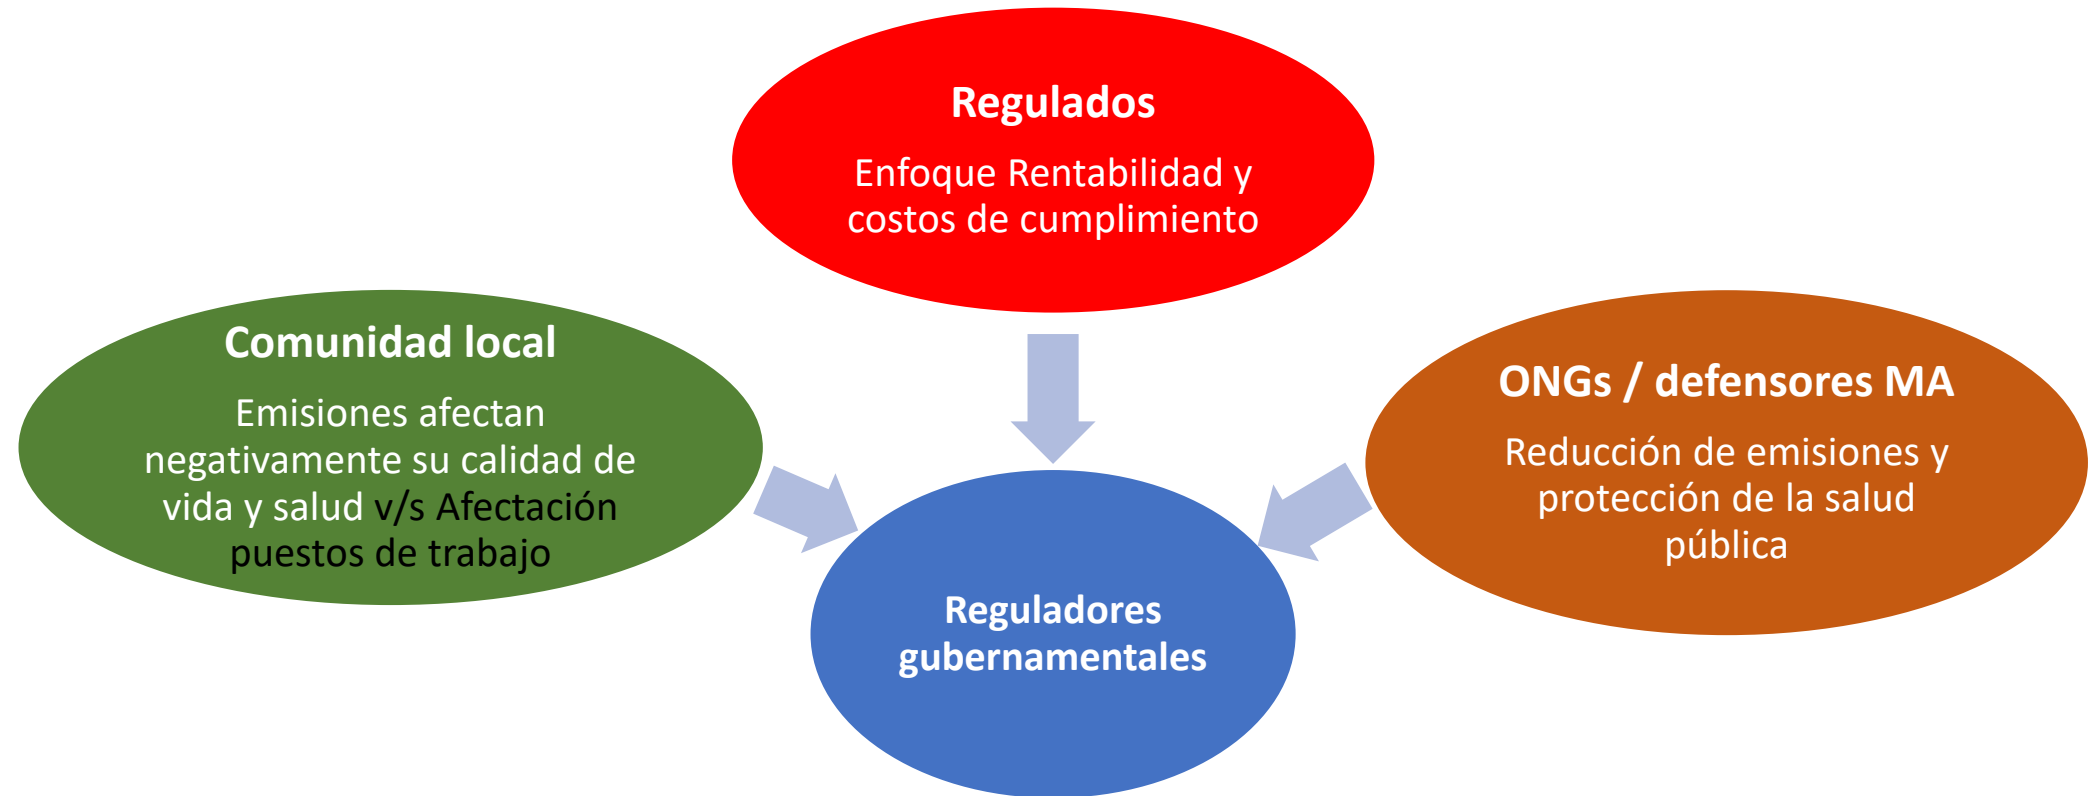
Regulados

Enfoque Rentabilidad y costos de cumplimiento

Comunidad local

Emisiones afectan negativamente su calidad de vida y salud v/s Afectación puestos de trabajo

ONGs / defensores MA

Reducción de emisiones y protección de la salud pública

Reguladores gubernamentales